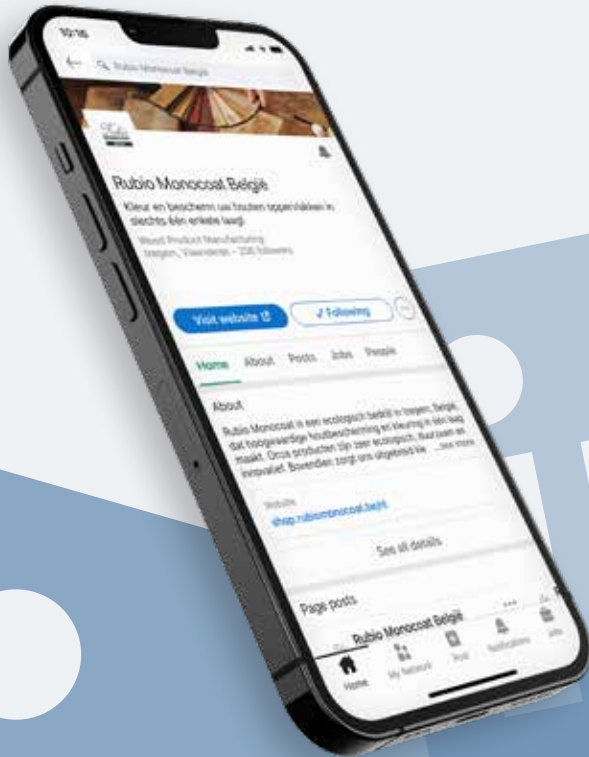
10:16

Rubio Monocoat België

Rubio Monocoat België

Kleur en bescherm uw houten oppervlakken in slechts één enkele laag.

Wood Product Manufacturing
Izegem, Vlaanderen · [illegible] followers

Visit website

✓ Following

Home About Posts Jobs People

About

Rubio Monocoat is een ecologisch bedrijf in Izegem, België dat hoogwaardige houtbescherming en kleuring in één laag maakt. Onze producten zijn zeer ecologisch, duurzaam en innovatief. Bovendien zorgt ons uitgebreid kle... see more

Website
shop.rubiomonocoat.be/nl

See all details

Page posts

Rubio Monocoat België

Home My Network Post Notifications Jobs